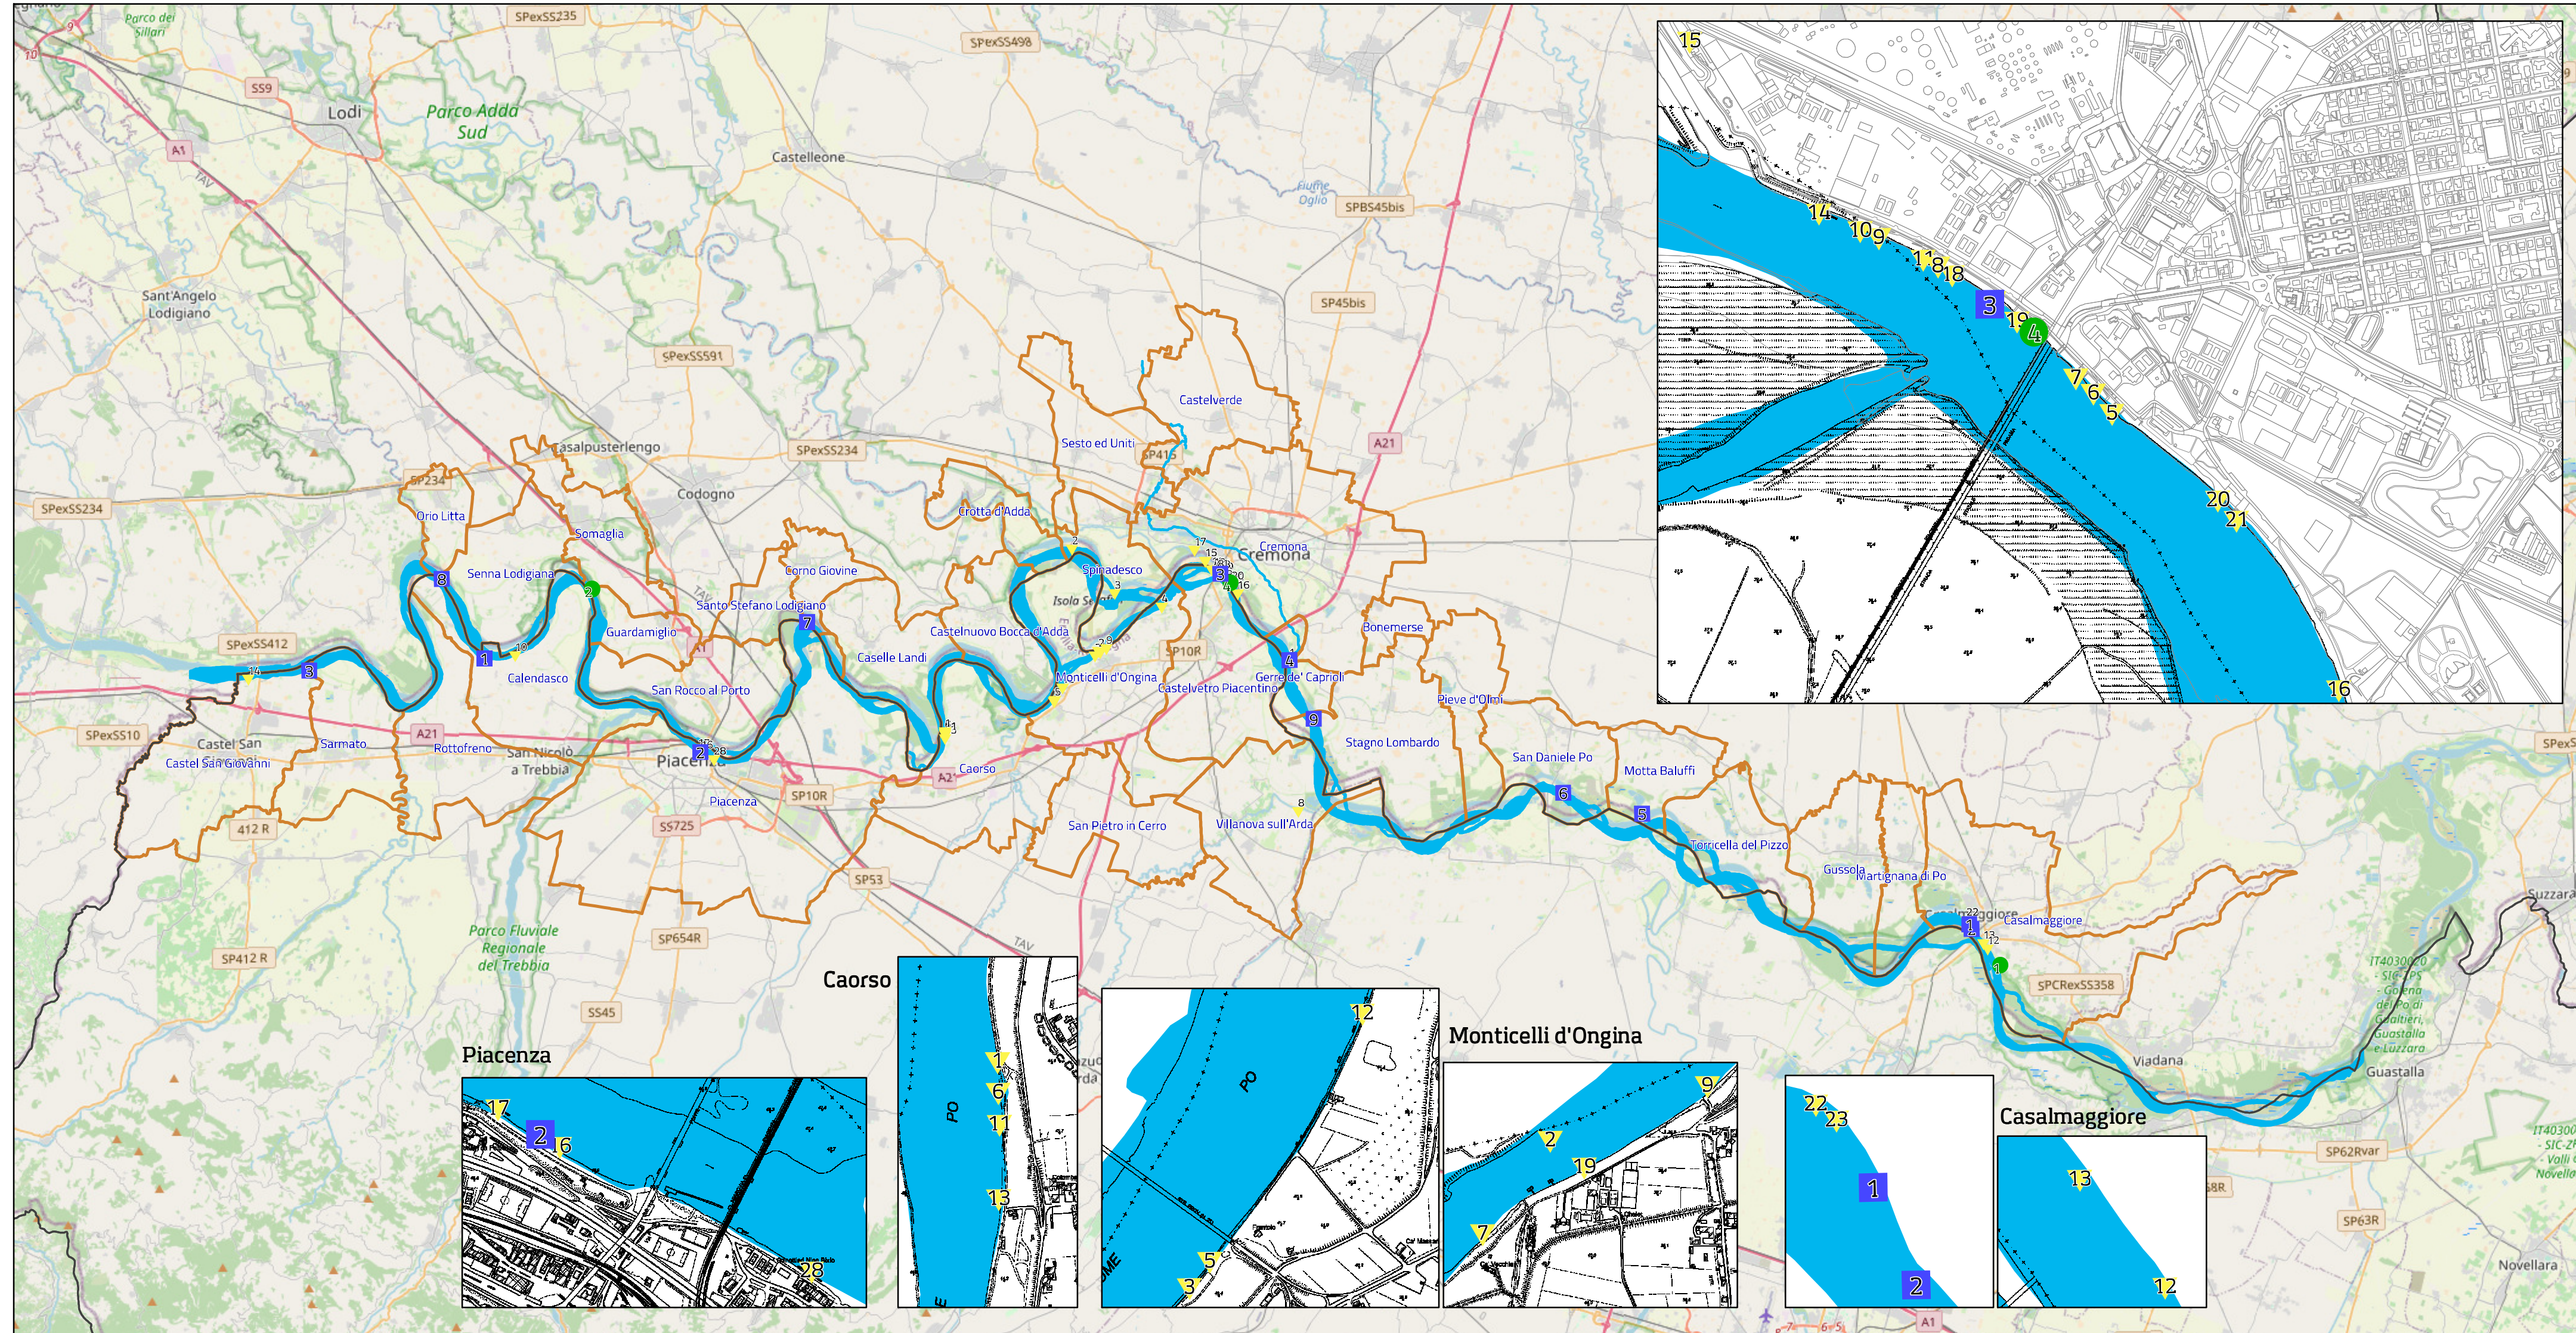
Parco dei Sillari
SPexSS235
SPexSS498
S59
Lodi
Parco Adda Sud
A1
Castelleone
Fiume Oglio
SPBS45bis
Sant'Angelo Lodigiano
SP45bis
SPexSS591
Castelverde
Sesto ed Uniti
Casalpusterlengo
SPexSS234
A21
SP415
SP234
SPexSS234
Codogno
Orio Litta
Crotta d'Adda
Somaglia
Cremona
Cremona
Senna Lodigiana
Corno Giovine
Spinadesco
Santo Stefano Lodigiano
Isola Serafini
Guardamiglio
Castelnuovo Bocca d'Adda
Bonemerse
SPexSS412
Caselle Landi
SP10R
Calendasco
Monticelli d'Ongina
Gerre de' Caprioli
San Rocco al Porto
Castelvetro Piacentino
Pieve d'Olmi
SPexSS10
Castel San Giovanni
Sarmato
A21
Castel San Giovanni
Rottofreno
San Nicolò a Trebbia
Stagno Lombardo
Piacenza
Caorso
San Daniele Po
Motta Baluffi
A21
SP10R
Piacenza
412 R
SS725
San Pietro in Cerro
Villanova sull'Arda
Torricella del Pizzo
Gussola
Martignana di Po
SP53
Casalmaggiore
Casalmaggiore
Parco Fluviale Regionale del Trebbia
SP654R
TAV
SP412 R
SPCRexSS358
SS45
Viadana
Guastalla
SP62Rvar
SP63R
Novellara
Suzzara
A1
15
14
10
9
11
8
18
3
19
4
7
6
5
20
21
16
Piacenza
17
2
6
28
Caorso
1
6
11
13
PO
12
PO
5
3
Monticelli d'Ongina
9
2
19
7
22
23
1
2
Casalmaggiore
13
12